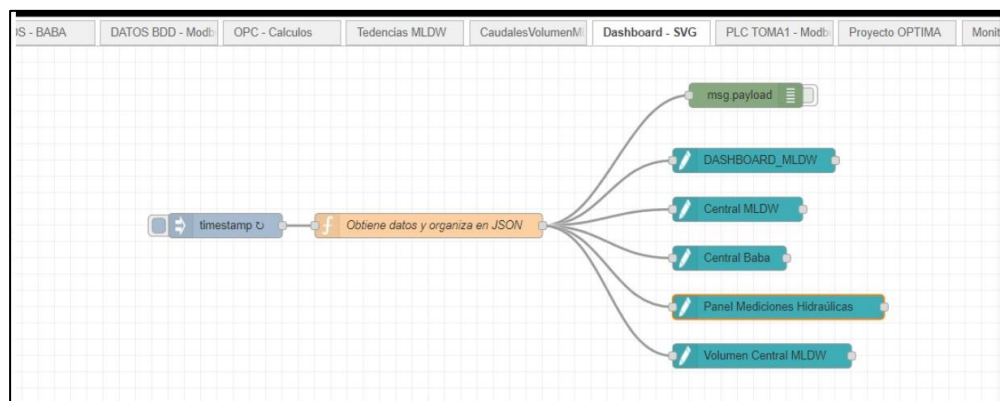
S - BABA | DATOS BDD - Modb | OPC - Calculos | Tedencias MLDW | CaudalesVolumenM | Dashboard - SVG | PLC TOMA1 - Modb | Proyecto OPTIMA | Moni

msg.payload

DASHBOARD_MLDW

Central MLDW

timestamp ↻

Obtiene datos y organiza en JSON

Central Baba

Panel Mediciones Hidraúlicas

Volumen Central MLDW